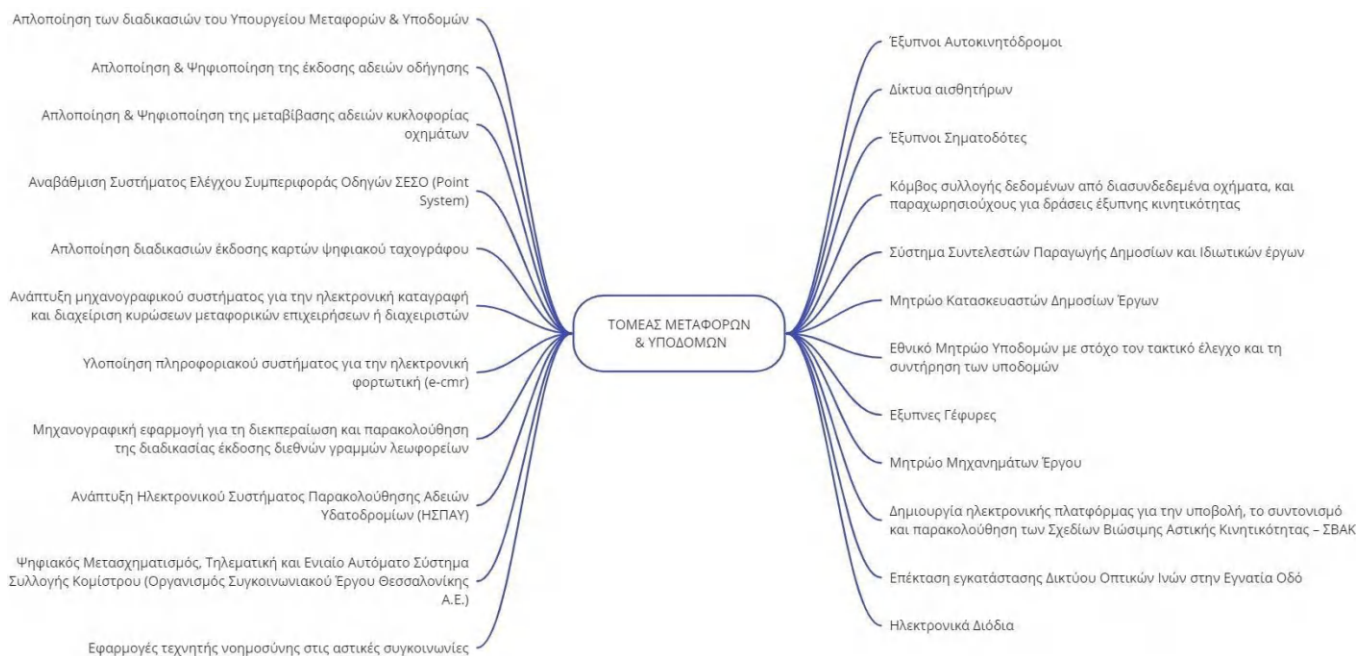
ΤΟΜΕΑΣ ΜΕΤΑΦΟΡΩΝ & ΥΠΟΔΟΜΩΝ

Απλοποίηση των διαδικασιών του Υπουργείου Μεταφορών & Υποδομών

Απλοποίηση & Ψηφιοποίηση της έκδοσης αδειών οδήγησης

Απλοποίηση & Ψηφιοποίηση της μεταβίβασης αδειών κυκλοφορίας οχημάτων

Αναβάθμιση Συστήματος Ελέγχου Συμπεριφοράς Οδηγών ΣΕΣΟ (Point System)

Απλοποίηση διαδικασιών έκδοσης καρτών ψηφιακού ταχογράφου

Ανάπτυξη μηχανογραφικού συστήματος για την ηλεκτρονική καταγραφή και διαχείριση κυρώσεων μεταφορικών επιχειρήσεων ή διαχειριστών

Υλοποίηση πληροφοριακού συστήματος για την ηλεκτρονική φορτωτική (e-cmr)

Μηχανογραφική εφαρμογή για τη διεκπεραίωση και παρακολούθηση της διαδικασίας έκδοσης διεθνών γραμμών λεωφορείων

Ανάπτυξη Ηλεκτρονικού Συστήματος Παρακολούθησης Αδειών Υδατοδρομίων (ΗΣΠΑΥ)

Ψηφιακός Μετασχηματισμός, Τηλεματική και Ενιαίο Αυτόματο Σύστημα Συλλογής Κομίστρου (Οργανισμός Συγκοινωνιακού Έργου Θεσσαλονίκης Α.Ε.)

Εφαρμογές τεχνητής νοημοσύνης στις αστικές συγκοινωνίες

Έξυπνοι Αυτοκινητόδρομοι

Δίκτυα αισθητήρων

Έξυπνοι Σηματοδότες

Κόμβος συλλογής δεδομένων από διασυνδεδεμένα οχήματα, και παραχωρησιούχους για δράσεις έξυπνης κινητικότητας

Σύστημα Συντελεστών Παραγωγής Δημοσίων και Ιδιωτικών έργων

Μητρώο Κατασκευαστών Δημοσίων Έργων

Εθνικό Μητρώο Υποδομών με στόχο τον τακτικό έλεγχο και τη συντήρηση των υποδομών

Εξυπνες Γέφυρες

Μητρώο Μηχανημάτων Έργου

Δημιουργία ηλεκτρονικής πλατφόρμας για την υποβολή, το συντονισμό και παρακολούθηση των Σχεδίων Βιώσιμης Αστικής Κινητικότητας – ΣΒΑΚ

Επέκταση εγκατάστασης Δικτύου Οπτικών Ινών στην Εγνατία Οδό

Ηλεκτρονικά Διόδια